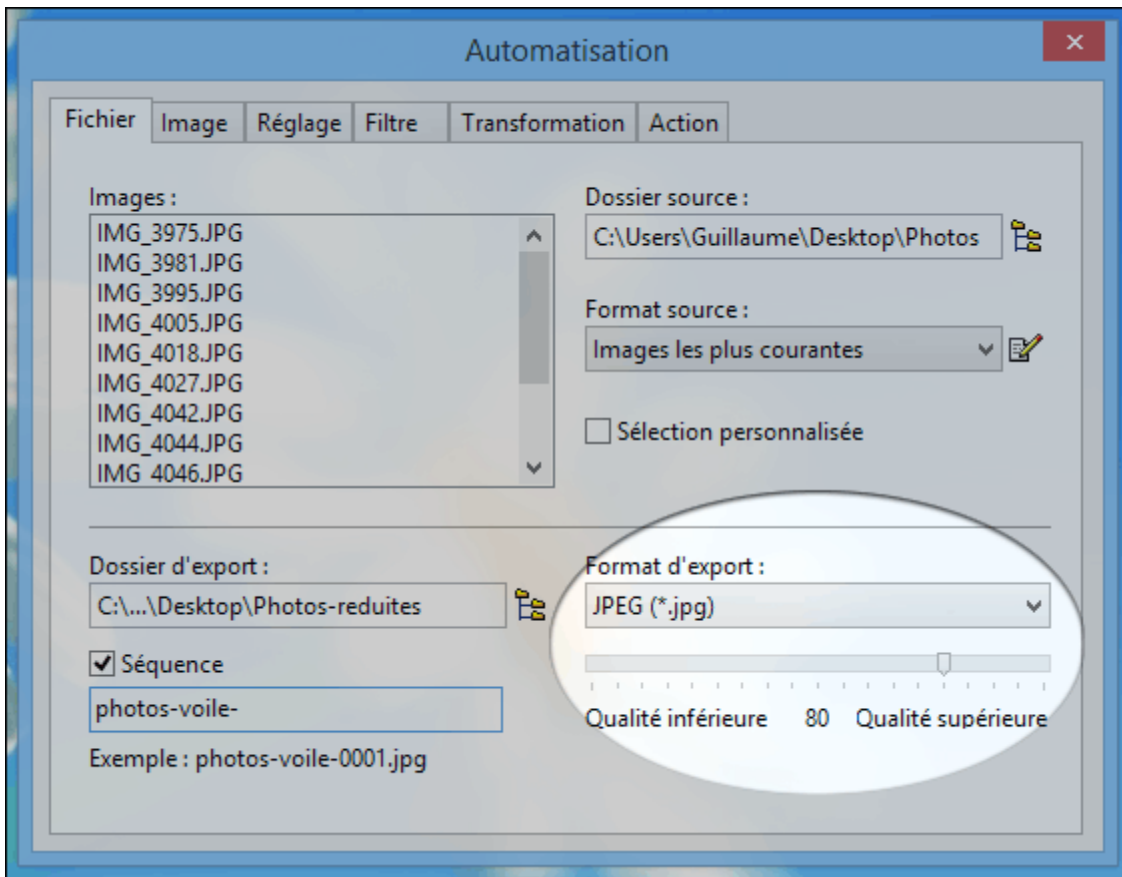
Automatisation

×

Fichier | Image | Réglage | Filtre | Transformation | Action

Images :
IMG_3975.JPG
IMG_3981.JPG
IMG_3995.JPG
IMG_4005.JPG
IMG_4018.JPG
IMG_4027.JPG
IMG_4042.JPG
IMG_4044.JPG
IMG_4046.JPG

Dossier source :
C:\Users\Guillaume\Desktop\Photos

Format source :
Images les plus courantes

Sélection personnalisée

Dossier d'export :
C:\...\Desktop\Photos-reduites

Séquence
photos-voile-
Exemple : photos-voile-0001.jpg

Format d'export :
JPEG (*.jpg)

Qualité inférieure 80 Qualité supérieure